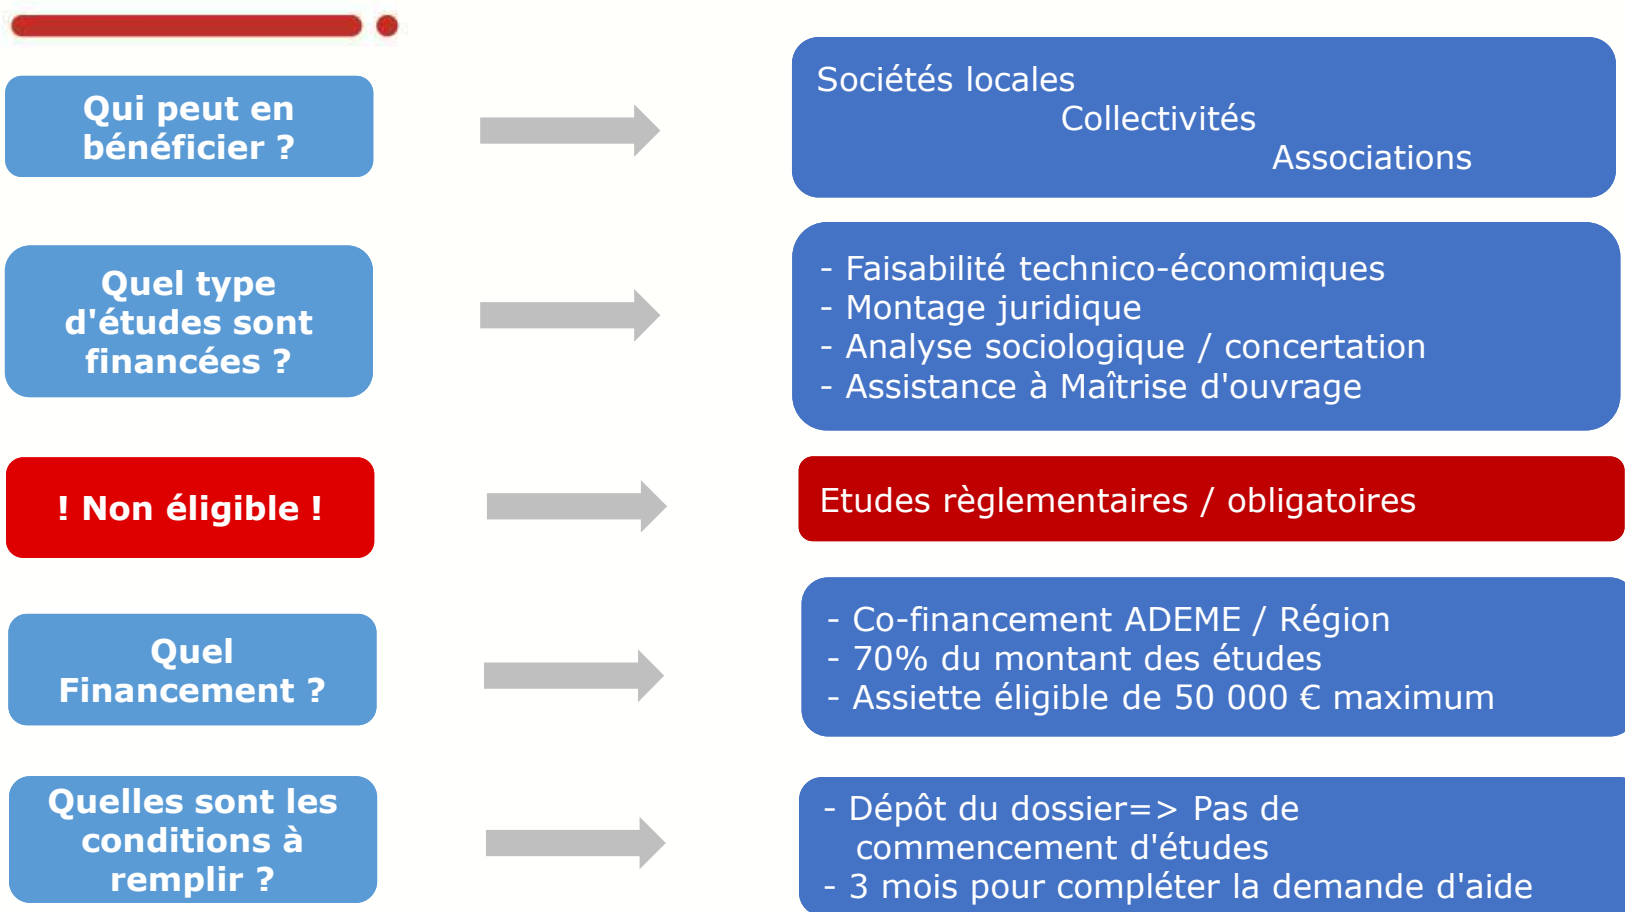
Qui peut en bénéficier ?

Sociétés locales
Collectivités
Associations

Quel type d'études sont financées ?

- Faisabilité technico-économiques
- Montage juridique
- Analyse sociologique / concertation
- Assistance à Maîtrise d'ouvrage

! Non éligible !

Etudes règlementaires / obligatoires

Quel Financement ?

- Co-financement ADEME / Région
- 70% du montant des études
- Assiette éligible de 50 000 € maximum

Quelles sont les conditions à remplir ?

- Dépôt du dossier=> Pas de commencement d'études
- 3 mois pour compléter la demande d'aide